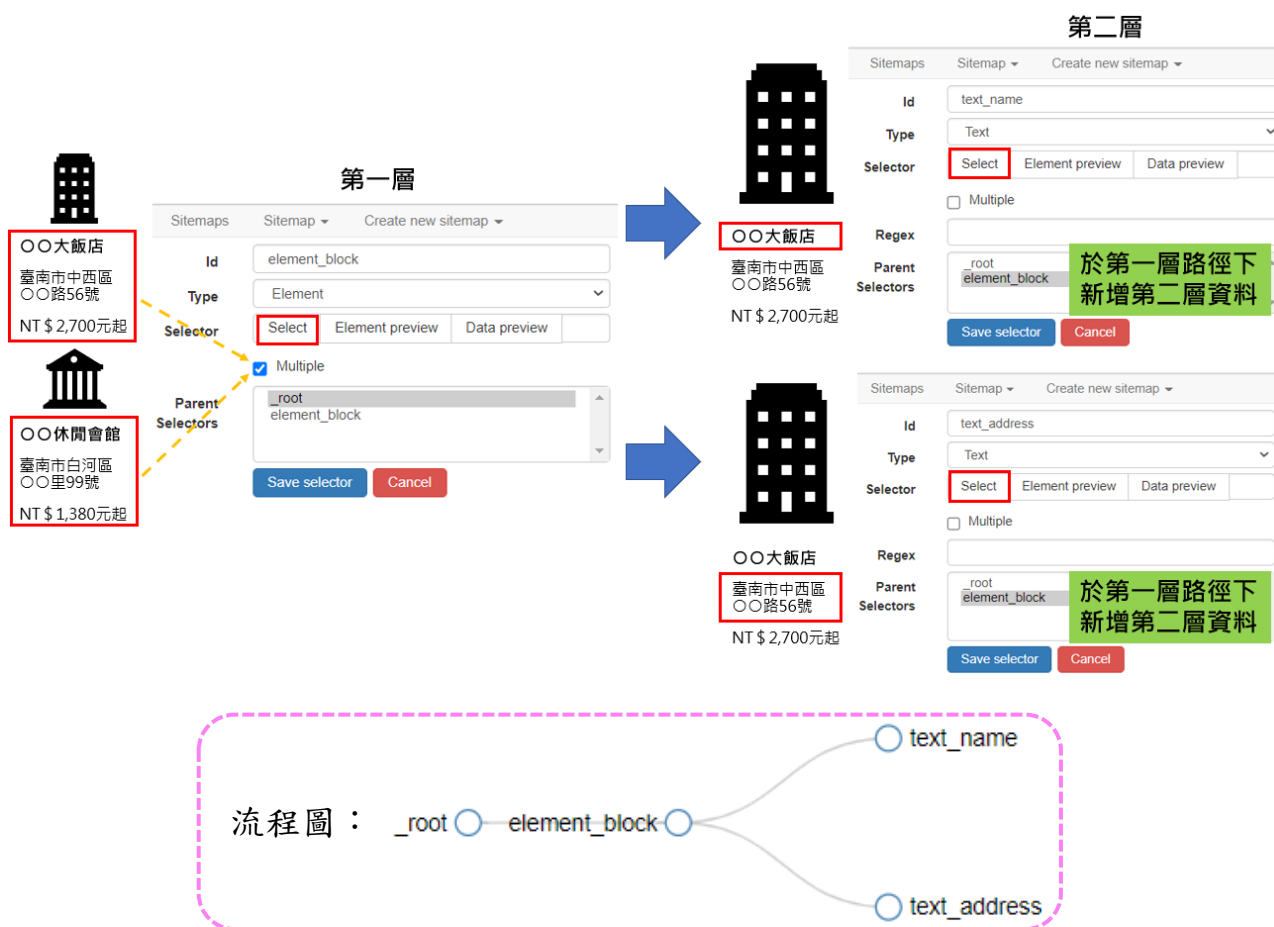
〇〇大飯店
臺南市中西區
〇〇路56號
NT＄2,700元起

〇〇休閒會館
臺南市白河區
〇〇里99號
NT＄1,380元起

第一層
Sitemaps Sitemap ▾ Create new sitemap ▾
Id element_block
Type Element
Selector Select Element preview Data preview
Multiple
Parent Selectors _root element_block
Save selector Cancel

第二層
Sitemaps Sitemap ▾ Create new sitemap ▾
Id text_name
Type Text
Selector Select Element preview Data preview
Multiple
Regex
Parent Selectors _root element_block
於第一層路徑下新增第二層資料
Save selector Cancel

〇〇大飯店
臺南市中西區
〇〇路56號
NT＄2,700元起

Sitemaps Sitemap ▾ Create new sitemap ▾
Id text_address
Type Text
Selector Select Element preview Data preview
Multiple
Regex
Parent Selectors _root element_block
於第一層路徑下新增第二層資料
Save selector Cancel

〇〇大飯店
臺南市中西區
〇〇路56號
NT＄2,700元起

流程圖： _root element_block text_name text_address